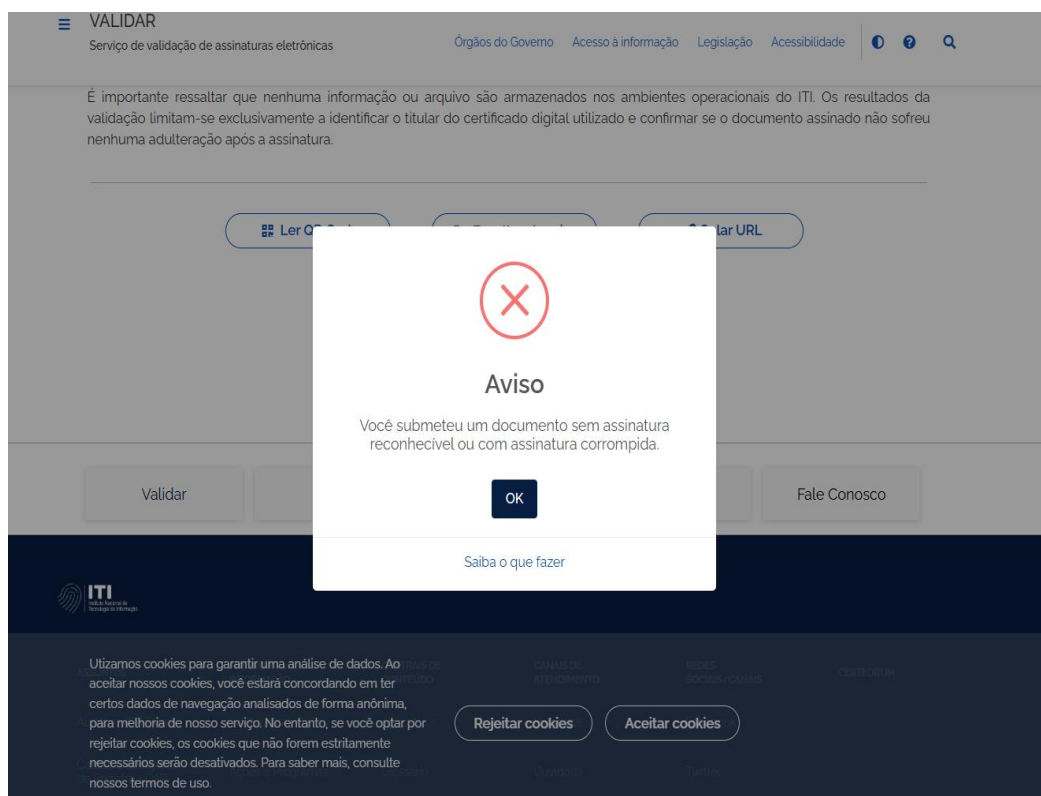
VALIDAR
Serviço de validação de assinaturas eletrônicas

Órgãos do Governo Acesso à informação Legislação Acessibilidade

É importante ressaltar que nenhuma informação ou arquivo são armazenados nos ambientes operacionais do ITI. Os resultados da validação limitam-se exclusivamente a identificar o titular do certificado digital utilizado e confirmar se o documento assinado não sofreu nenhuma adulteração após a assinatura.

Ler Q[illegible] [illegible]lar URL

Aviso

Você submeteu um documento sem assinatura reconhecível ou com assinatura corrompida.

OK

Saiba o que fazer

Validar

Fale Conosco

ITI
Instituto Nacional de Tecnologia da Informação

Utizamos cookies para garantir uma análise de dados. Ao aceitar nossos cookies, você estará concordando em ter certos dados de navegação analisados de forma anônima, para melhoria de nosso serviço. No entanto, se você optar por rejeitar cookies, os cookies que não forem estritamente necessários serão desativados. Para saber mais, consulte nossos termos de uso.

Rejeitar cookies

Aceitar cookies

CANAIS DE ATENDIMENTO
REDES SOCIAIS/CANAIS
Ouvidoria
Twitter